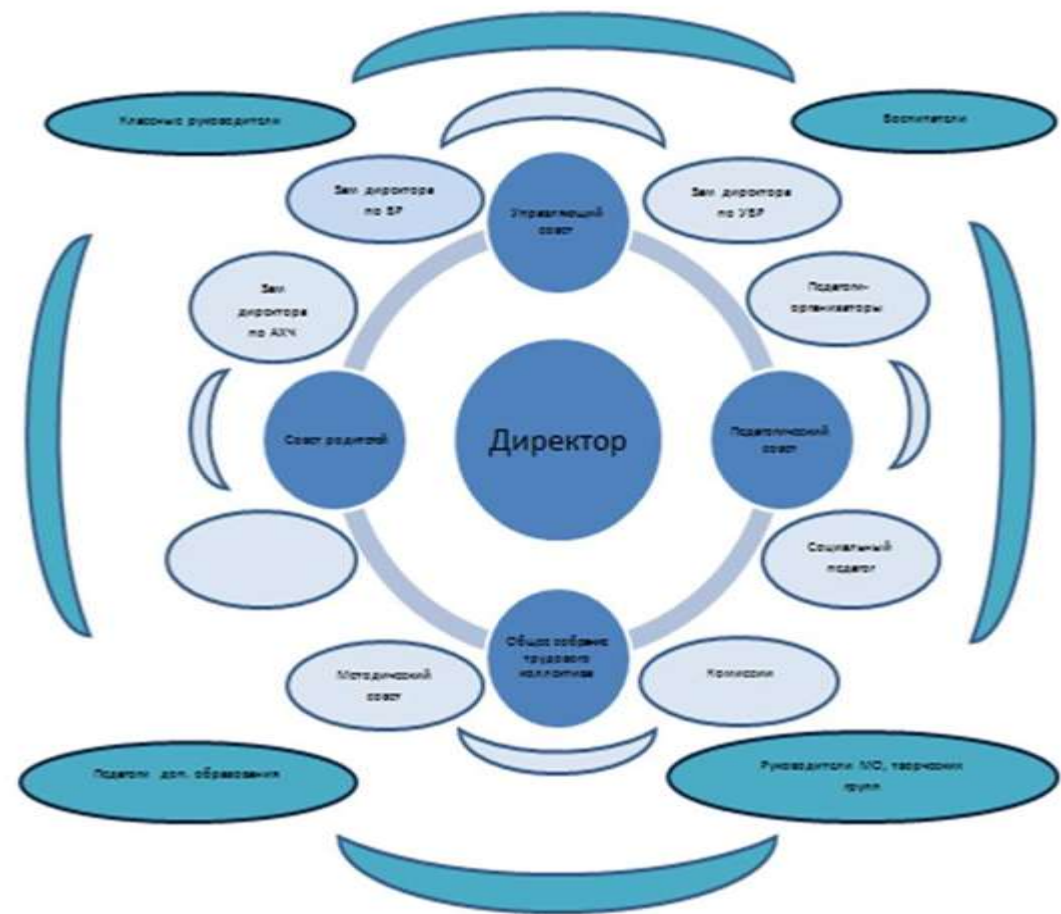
Классные руководители

Воспитатели

Зам. директора по ВР

Управляющий совет

Зам. директора по УВР

Зам. директора по АХЧ

Педагоги-организаторы

Совет родителей

Директор

Педагогический совет

Социальный педагог

Общее собрание трудового коллектива

Методический совет

Комиссии

Педагоги доп. образования

Руководители МО, творческих групп